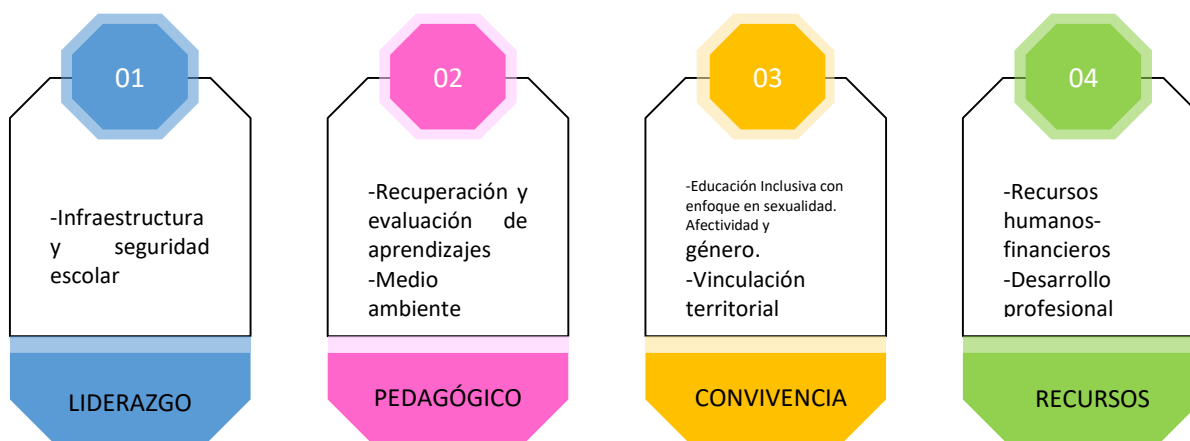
01

-Infraestructura y seguridad escolar

LIDERAZGO

02

-Recuperación y evaluación de aprendizajes
-Medio ambiente

PEDAGÓGICO

03

-Educación Inclusiva con enfoque en sexualidad. Afectividad y género.
-Vinculación territorial

CONVIVENCIA

04

-Recursos humanos-financieros
-Desarrollo profesional

RECURSOS